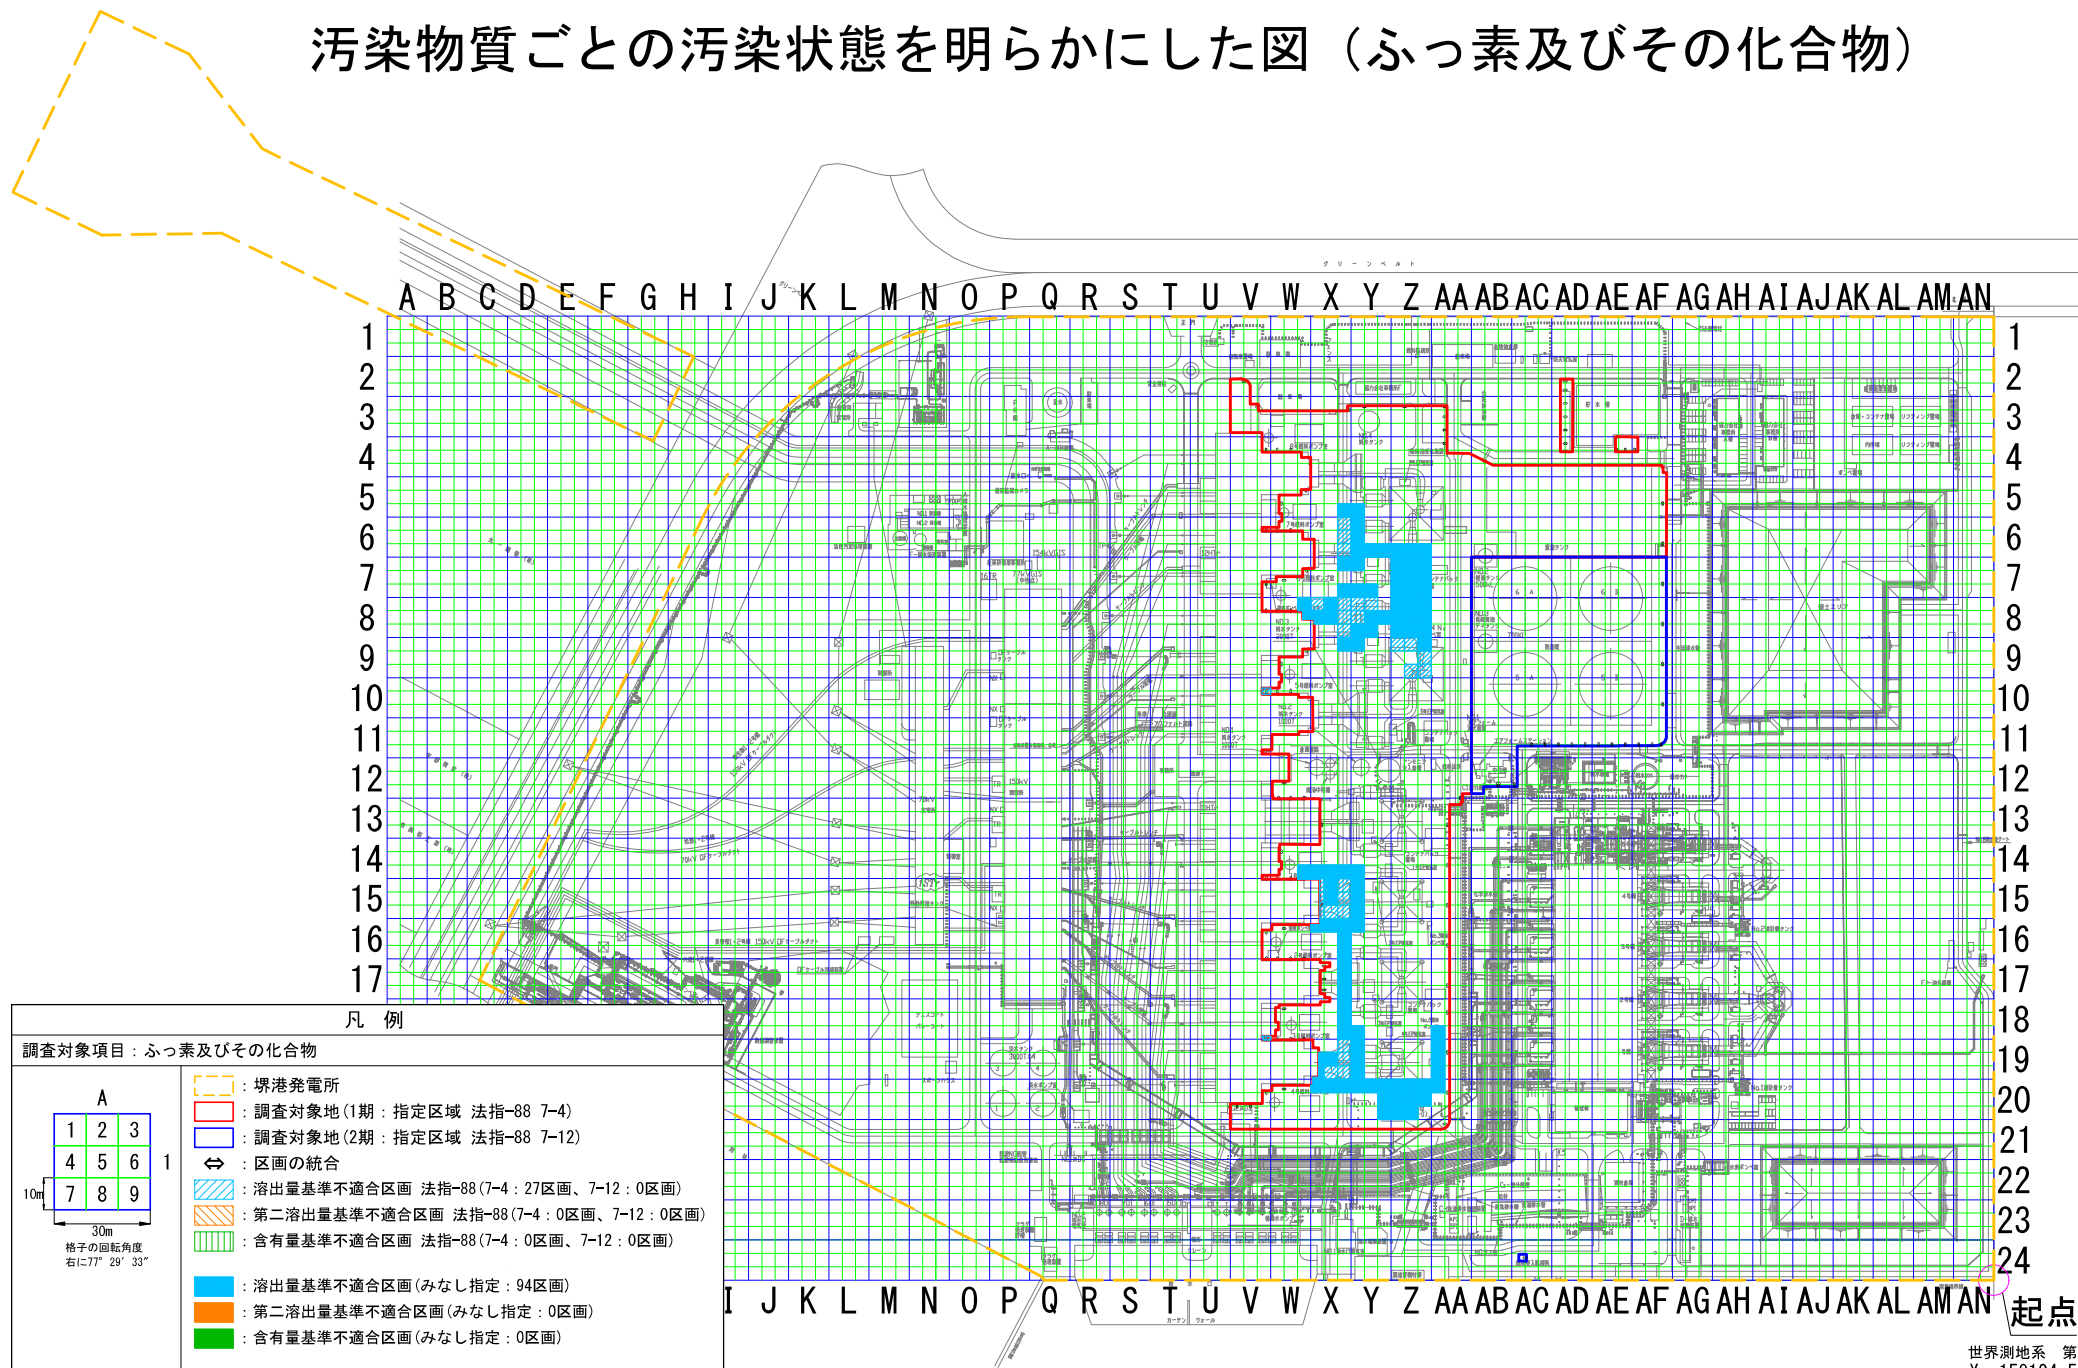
汚染物質ごとの汚染状態を明らかにした図（ふっ素及びその化合物）

A B C D E F G H I J K L M N O P Q R S T U V W X Y Z AA AB AC AD AE AF AG AH AI AJ AK AL AM AN

1 2 3 4 5 6 7 8 9 10 11 12 13 14 15 16 17 18 19 20 21 22 23 24

I J K L M N O P Q R S T U V W X Y Z AA AB AC AD AE AF AG AH AI AJ AK AL AM AN

起点

凡 例

調査対象項目：ふっ素及びその化合物

A

| 1 | 2 | 3 |
|---|---|---|
| 4 | 5 | 6 |
| 7 | 8 | 9 |

1

10m

30m

格子の回転角度
右に77° 29′ 33″

：堺港発電所
：調査対象地（1期：指定区域 法指-88 7-4）
：調査対象地（2期：指定区域 法指-88 7-12）
⇔：区画の統合
：溶出量基準不適合区画 法指-88（7-4：27区画、7-12：0区画）
：第二溶出量基準不適合区画 法指-88（7-4：0区画、7-12：0区画）
：含有量基準不適合区画 法指-88（7-4：0区画、7-12：0区画）

：溶出量基準不適合区画（みなし指定：94区画）
：第二溶出量基準不適合区画（みなし指定：0区画）
：含有量基準不適合区画（みなし指定：0区画）

世界測地系 第